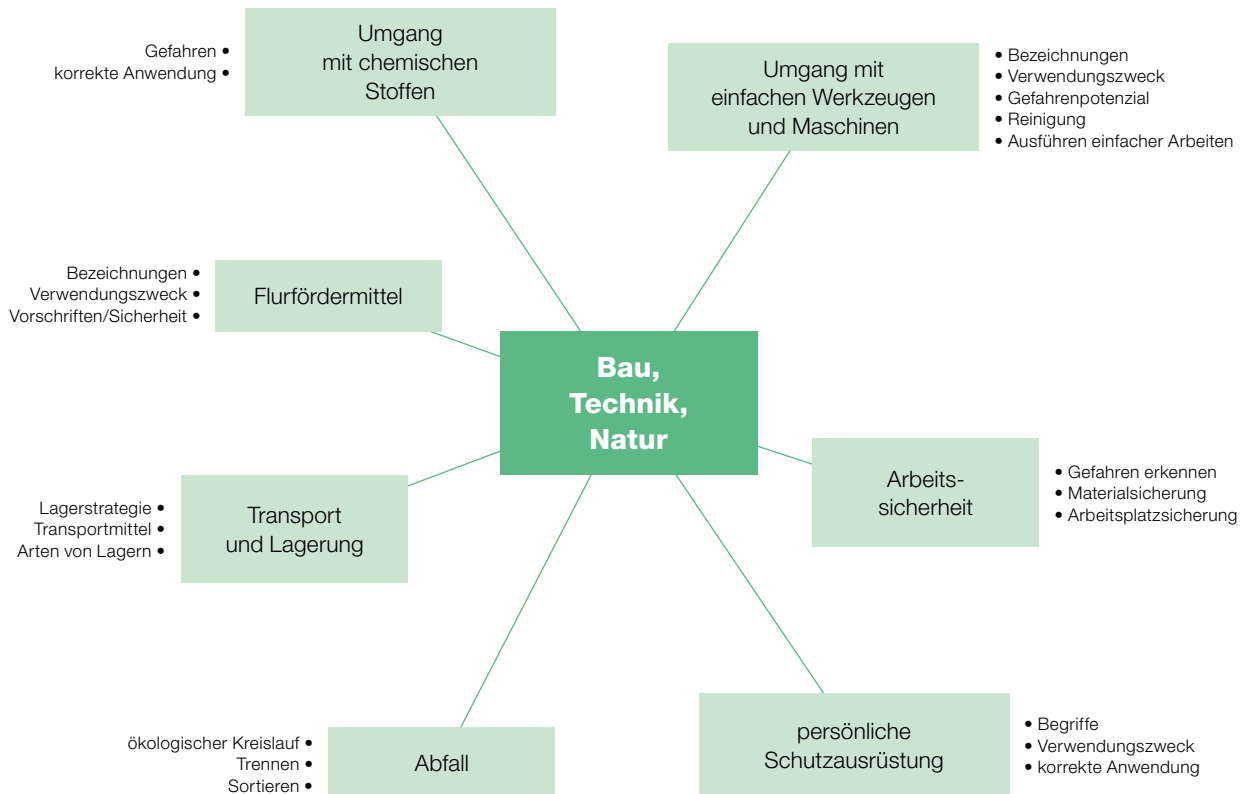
Gefahren •
korrekte Anwendung •

Umgang mit chemischen Stoffen

Umgang mit einfachen Werkzeugen und Maschinen

• Bezeichnungen
• Verwendungszweck
• Gefahrenpotenzial
• Reinigung
• Ausführen einfacher Arbeiten

Bezeichnungen •
Verwendungszweck •
Vorschriften/Sicherheit •

Flurfördermittel

Bau, Technik, Natur

Arbeitssicherheit

• Gefahren erkennen
• Materialsicherung
• Arbeitsplatzsicherung

Lagerstrategie •
Transportmittel •
Arten von Lagern •

Transport und Lagerung

persönliche Schutzausrüstung

• Begriffe
• Verwendungszweck
• korrekte Anwendung

ökologischer Kreislauf •
Trennen •
Sortieren •

Abfall